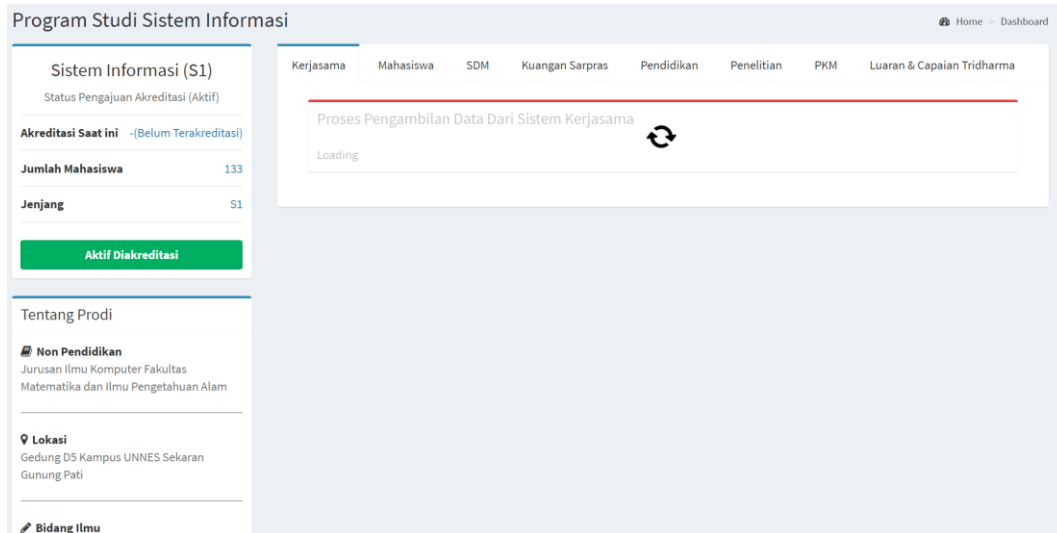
Program Studi Sistem Informasi

Home > Dashboard

Sistem Informasi (S1)

Status Pengajuan Akreditasi (Aktif)

| | |
|---|---|
| Akreditasi Saat ini | -(Belum Terakreditasi) |
| Jumlah Mahasiswa | 133 |
| Jenjang | S1 |

Aktif Diakreditasi

Tentang Prodi

Non Pendidikan
Jurusan Ilmu Komputer Fakultas Matematika dan Ilmu Pengetahuan Alam

Lokasi
Gedung D5 Kampus UNNES Sekaran Gunung Pati

Bidang Ilmu

Kerjasama | Mahasiswa | SDM | Kuangan Sarpras | Pendidikan | Penelitian | PKM | Luaran & Capaian Tridharma

Proses Pengambilan Data Dari Sistem Kerjasama

Loading